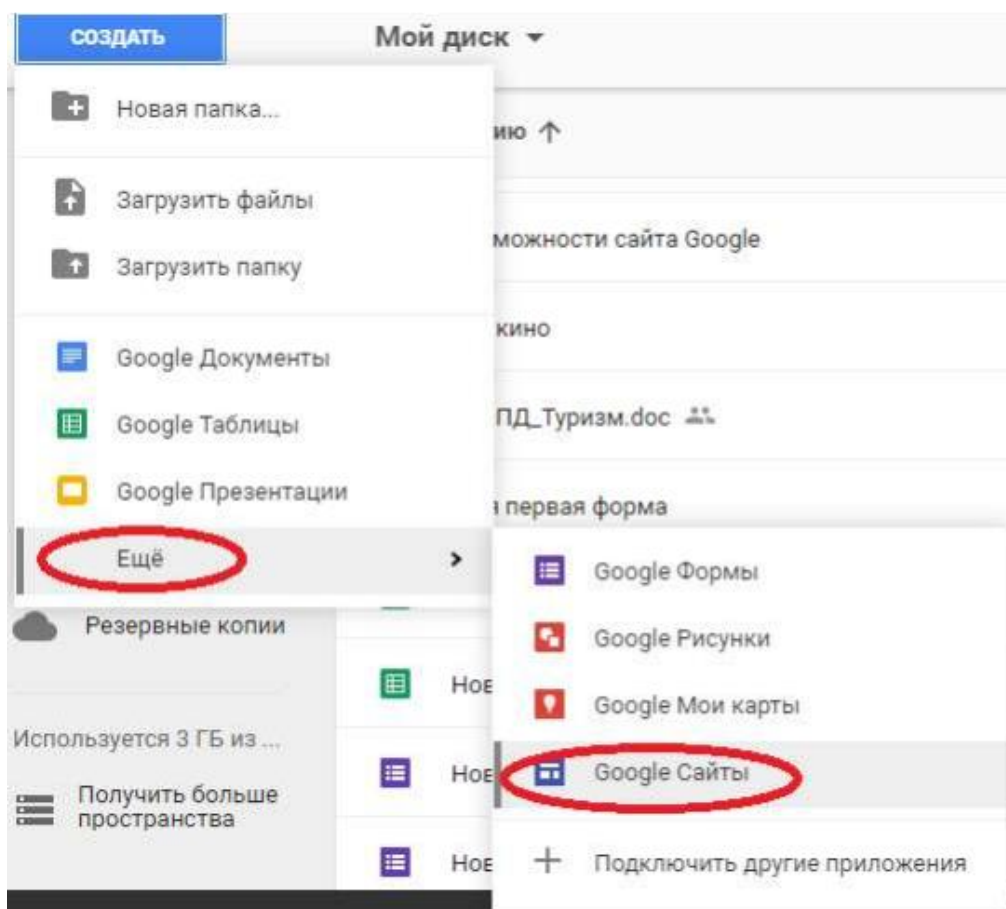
СОЗДАТЬ

Мой диск ▾

Новая папка...

Загрузить файлы

Загрузить папку

Google Документы

Google Таблицы

Google Презентации

Ещё ›

Резервные копии

Используется 3 ГБ из ...

Получить больше пространства

ию ↑

можности сайта Google

кино

ПД_Туризм.doc

я первая форма

Нов

Нов

Нов

Google Формы

Google Рисунки

Google Мои карты

Google Сайты

+ Подключить другие приложения